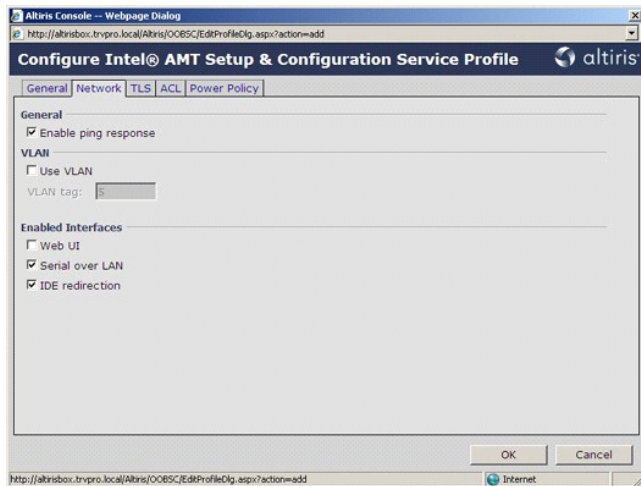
Altiris Console -- Webpage Dialog

http://altirisbox.trvpro.local/Altiris/OOBSC/EditProfileDlg.aspx?action=add

Configure Intel® AMT Setup & Configuration Service Profile

altiris

General Network TLS ACL Power Policy

General

Enable ping response

VLAN

Use VLAN

VLAN tag: 5

Enabled Interfaces

Web UI

Serial over LAN

IDE redirection

OK Cancel

http://altirisbox.trvpro.local/Altiris/OOBSC/EditProfileDlg.aspx?action=add

Internet